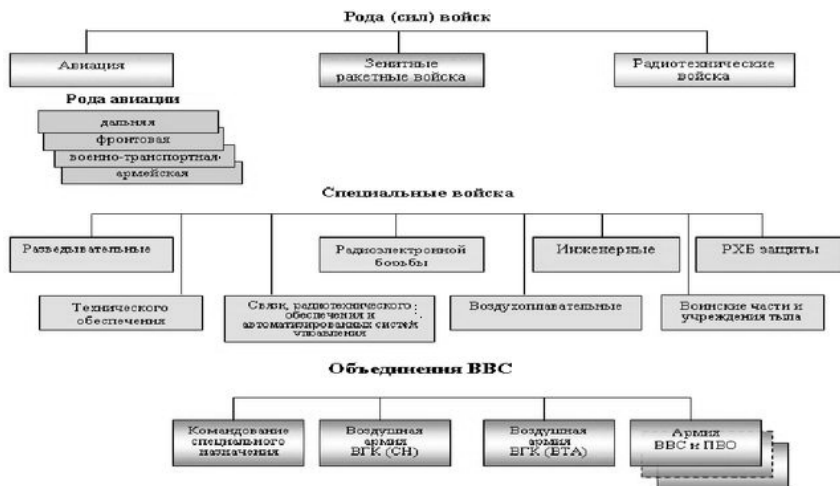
Рода (сил) войск

Авиация

Зенитные ракетные войска

Радиотехнические войска

Рода авиации

дальняя

фронтовая

военно-транспортная

армейская

Специальные войска

Разведывательные

Радиоэлектронной борьбы

Инженерные

РХБ защиты

Технического обеспечения

Связи, радиотехнического обеспечения и автоматизированных систем управления

Воздухоплавательные

Воинские части и учреждения тыла

Объединения ВВС

Командование специального назначения

Воздушная армия ВГК (СН)

Воздушная армия ВГК (ВТА)

Армия ВВС и ПВО